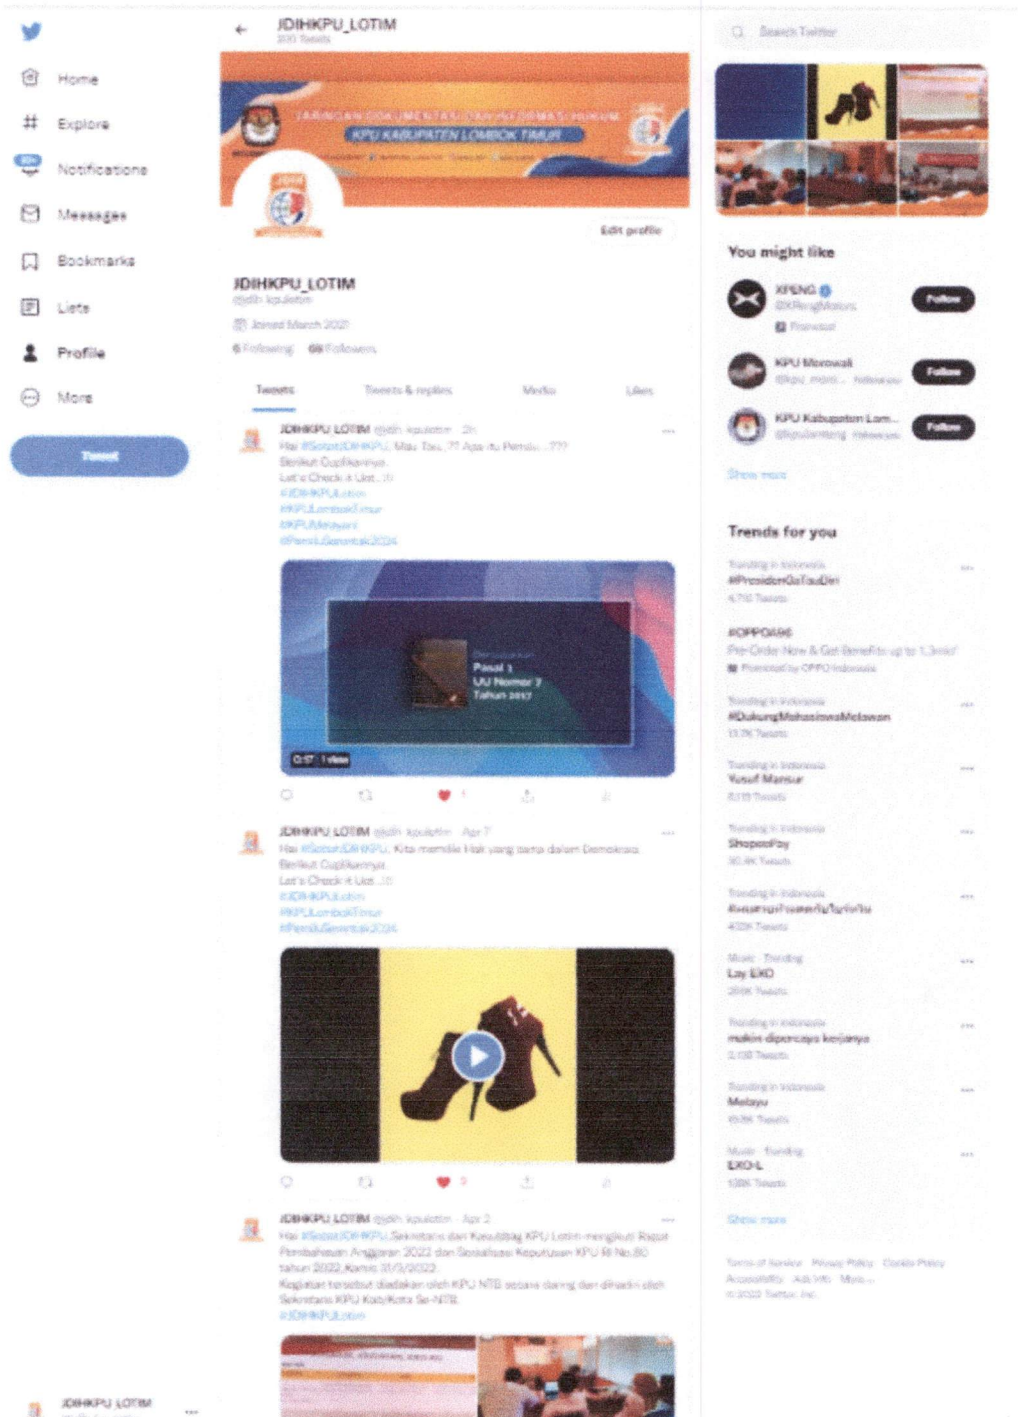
Home
Explore
Notifications
Messages
Bookmarks
Lists
Profile
More
Tweet

JDIHKPU_LOTIM
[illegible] Tweets

JARINGAN DOKUMENTASI DAN INFORMASI HUKUM
KPU KABUPATEN LOMBOK TIMUR

Edit profile

JDIHKPU_LOTIM
@jdih_kpulotim
Joined March 2020
6 Following 69 Followers

Tweets Tweets & replies Media Likes

JDIHKPU LOTIM @jdih_kpulotim · 2h
Hai #SobatJDIHKPU, Mau Tau..?? Apa itu Pemilu...???
Berikut Cuplikannya
Let's Check it Uot...
#JDIHKPULotim
#KPULombokTimur
#KPUMelayani
#PemiluSerentak2024

Pasal 1
UU Nomor 7
Tahun 2017
0:17 1 view

JDIHKPU LOTIM @jdih_kpulotim · Apr 7
Hai #SobatJDIHKPU, Kita memiliki Hak yang sama dalam Demokrasi
Berikut Cuplikannya
Let's Check it Uot...
#JDIHKPULotim
#KPULombokTimur
#PemiluSerentak2024

JDIHKPU LOTIM @jdih_kpulotim · Apr 2
Hai #SobatJDIHKPU, Sekretaris dan Kasubbag KPU Lotim mengikuti Rapat Pembahasan Anggaran 2022 dan Sosialisasi Keputusan KPU RI No.80 tahun 2022, Kamis 31/3/2022.
Kegiatan tersebut diadakan oleh KPU NTB secara daring dan dihadiri oleh Sekretaris KPU Kab/Kota Se-NTB.
#JDIHKPULotim

JDIHKPU LOTIM

Search Twitter

You might like
XPENG
@XPengMotors
Promoted
Follow
KPU Morowali
@kpu_mor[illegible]
Follow
KPU Kabupaten Lom...
@kpulomteng
Follow
Show more

Trends for you
Trending in Indonesia
#PresidenGaTauDiri
4,710 Tweets
#OPPOA96
Pre-Order Now & Get Benefits up to 1,3mio!
Promoted by OPPO Indonesia
Trending in Indonesia
#DukungMahasiswaMelawan
13.7K Tweets
Trending in Indonesia
Yusuf Mansur
8,119 Tweets
Trending in Indonesia
ShopeePay
30.4K Tweets
Trending in Indonesia
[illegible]
432K Tweets
Music · Trending
Lay EXO
26.6K Tweets
Trending in Indonesia
makin dipercaya kerjanya
3,108 Tweets
Trending in Indonesia
Melayu
16.6K Tweets
Music · Trending
EXO-L
106K Tweets
Show more

Terms of Service Privacy Policy Cookie Policy
Accessibility Ads info More...
© 2022 Twitter, Inc.